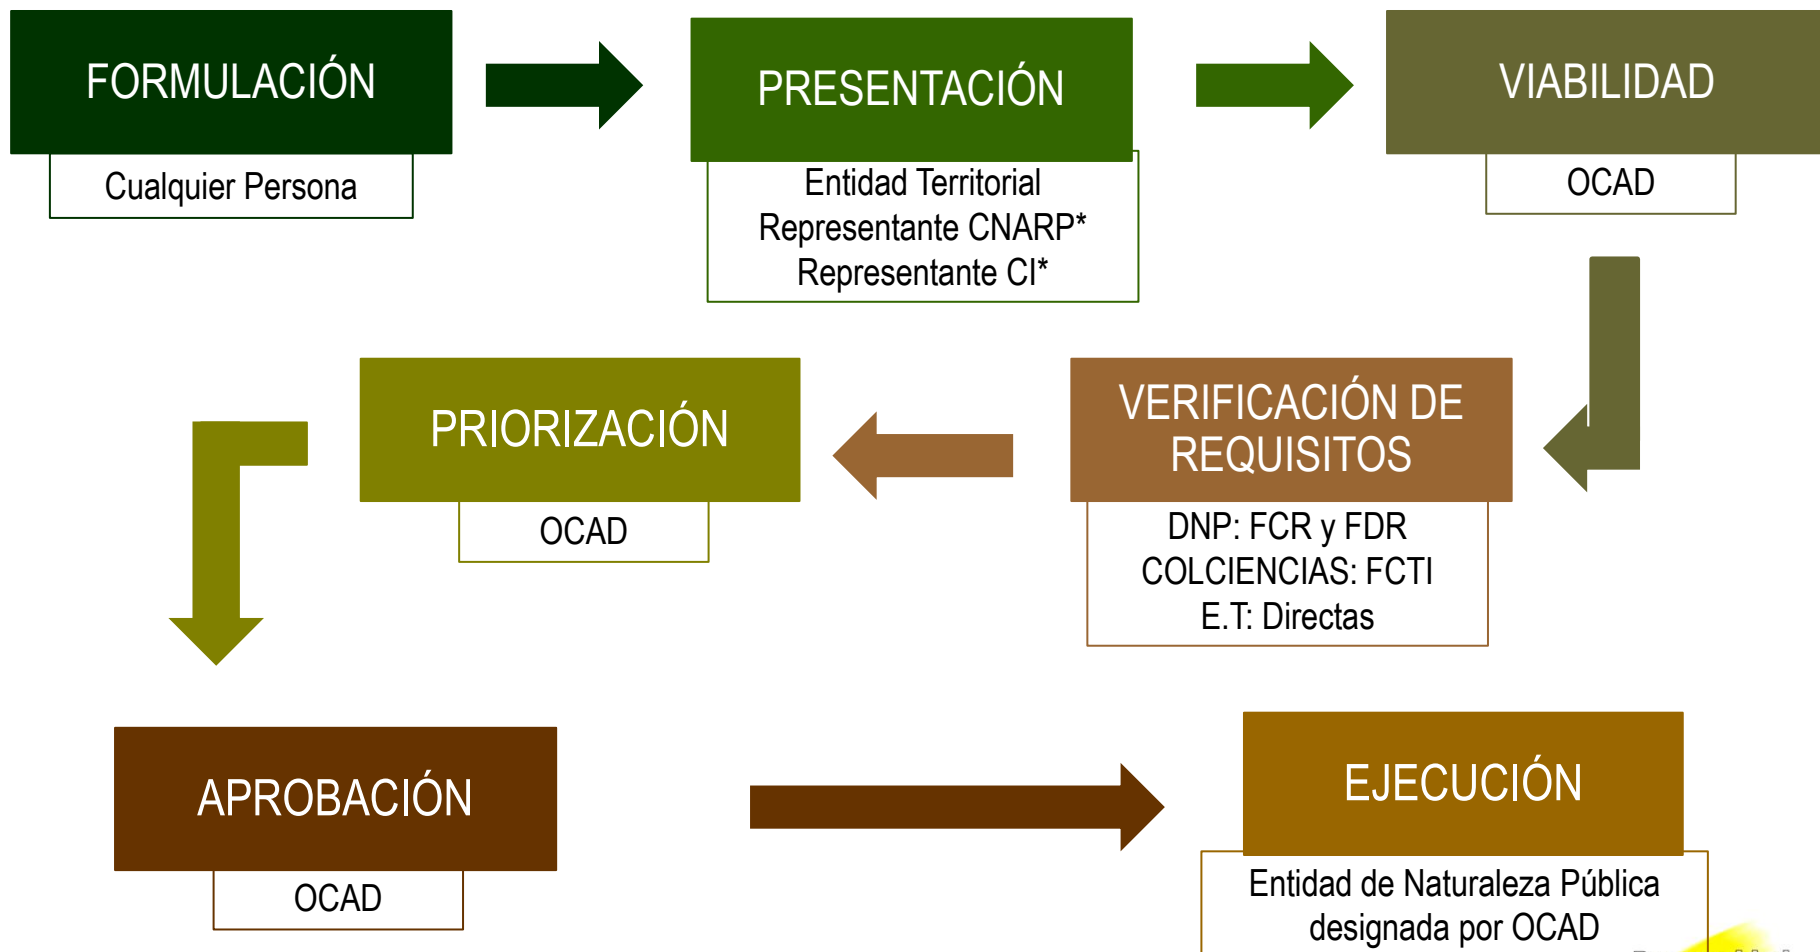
FORMULACIÓN

Cualquier Persona

PRESENTACIÓN

Entidad Territorial
Representante CNARP*
Representante CI*

VIABILIDAD

OCAD

VERIFICACIÓN DE REQUISITOS

DNP: FCR y FDR
COLCIENCIAS: FCTI
E.T: Directas

PRIORIZACIÓN

OCAD

APROBACIÓN

OCAD

EJECUCIÓN

Entidad de Naturaleza Pública designada por OCAD